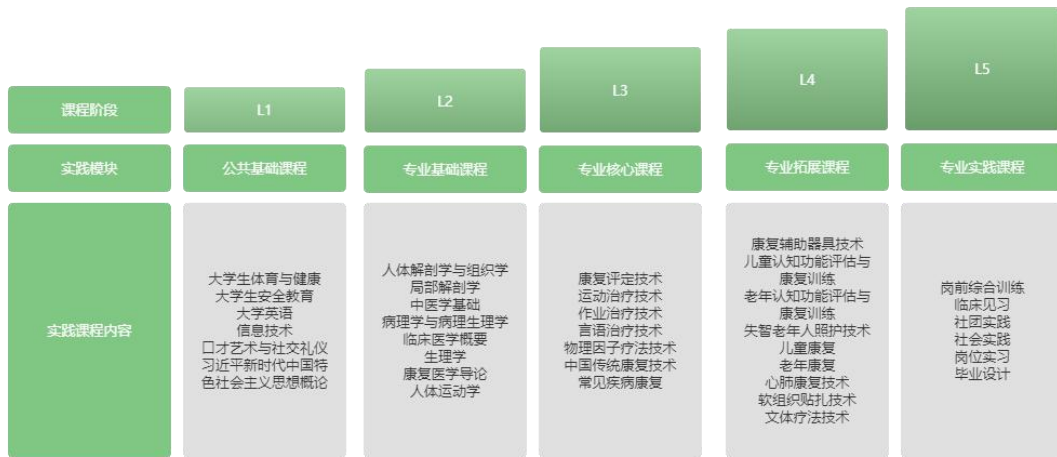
| 课程阶段 | L1 | L2 | L3 | L4 | L5 |
|---|---|---|---|---|---|
| 实践模块 | 公共基础课程 | 专业基础课程 | 专业核心课程 | 专业拓展课程 | 专业实践课程 |
| 实践课程内容 | 大学生体育与健康<br>大学生安全教育<br>大学英语<br>信息技术<br>口才艺术与社交礼仪<br>习近平新时代中国特色社会主义思想概论 | 人体解剖学与组织学<br>局部解剖学<br>中医学基础<br>病理学与病理生理学<br>临床医学概要<br>生理学<br>康复医学导论<br>人体运动学 | 康复评定技术<br>运动治疗技术<br>作业治疗技术<br>言语治疗技术<br>物理因子疗法技术<br>中国传统康复技术<br>常见疾病康复 | 康复辅助器具技术<br>儿童认知功能评估与康复训练<br>老年认知功能评估与康复训练<br>失智老年人照护技术<br>儿童康复<br>老年康复<br>心肺康复技术<br>软组织贴扎技术<br>文体疗法技术 | 岗前综合训练<br>临床见习<br>社团实践<br>社会实践<br>岗位实习<br>毕业设计 |